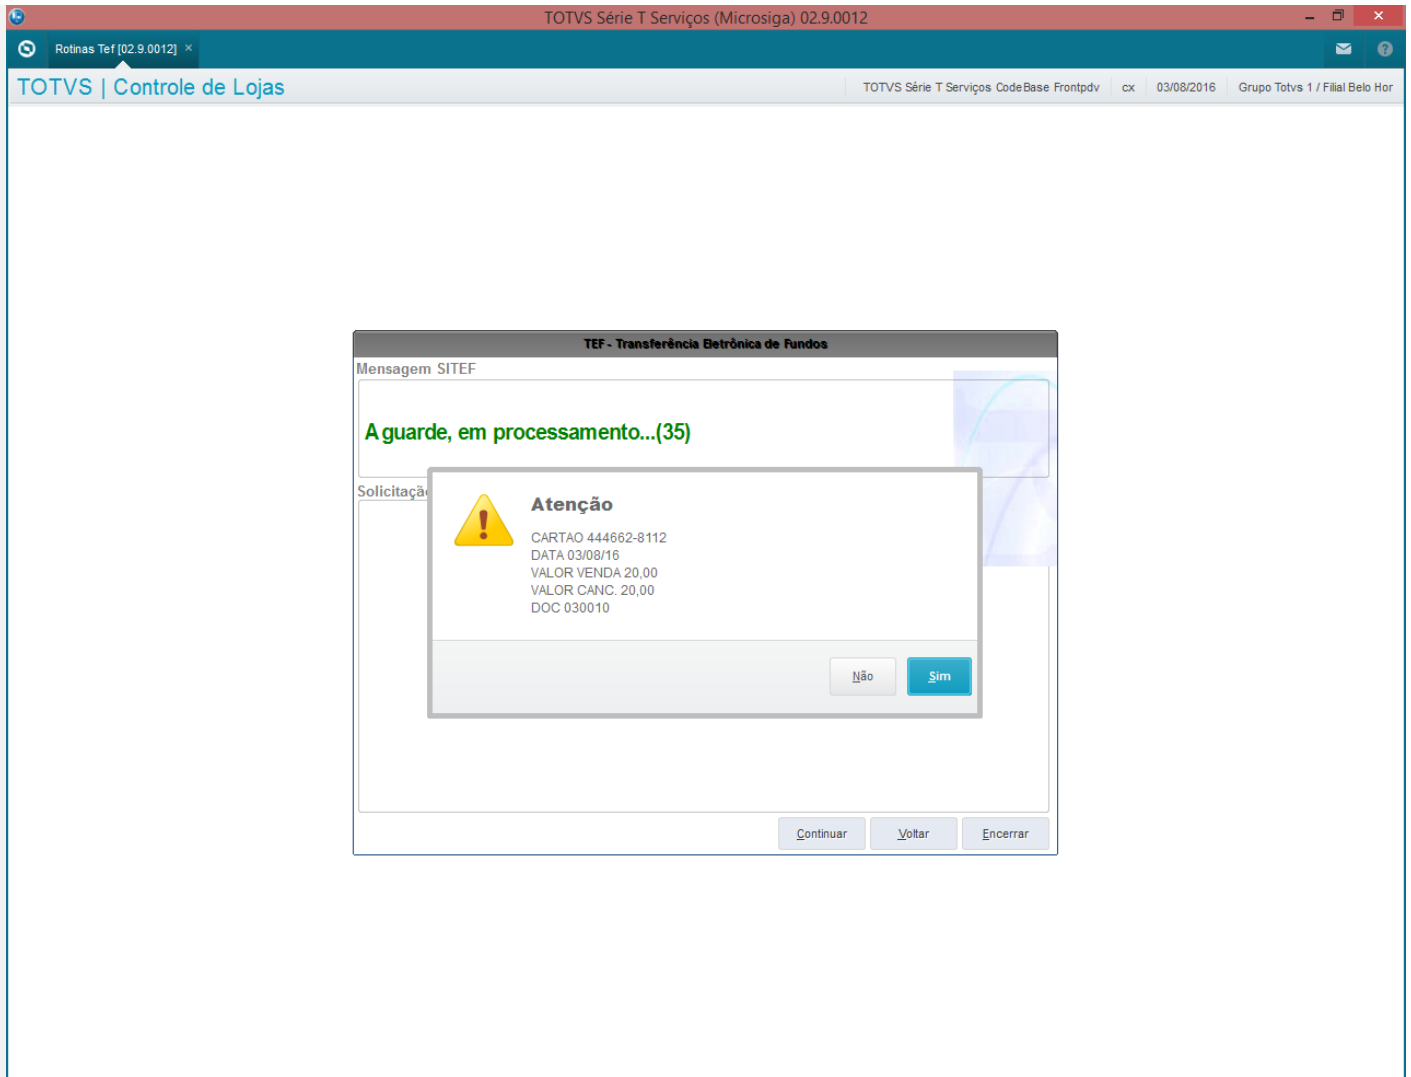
TOTVS Série T Serviços (Microsiga) 02.9.0012

Rotinas Tef [02.9.0012] ×

TOTVS | Controle de Lojas

TOTVS Série T Serviços CodeBase Frontpdv | cx | 03/08/2016 | Grupo Totvs 1 / Filial Belo Hor

TEF - Transferência Eletrônica de Fundos

Mensagem SITEF

Aguarde, em processamento...(35)

Solicitaçã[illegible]

Atenção

CARTAO 444662-8112
DATA 03/08/16
VALOR VENDA 20,00
VALOR CANC. 20,00
DOC 030010

Não

Sim

Continuar

Voltar

Encerrar